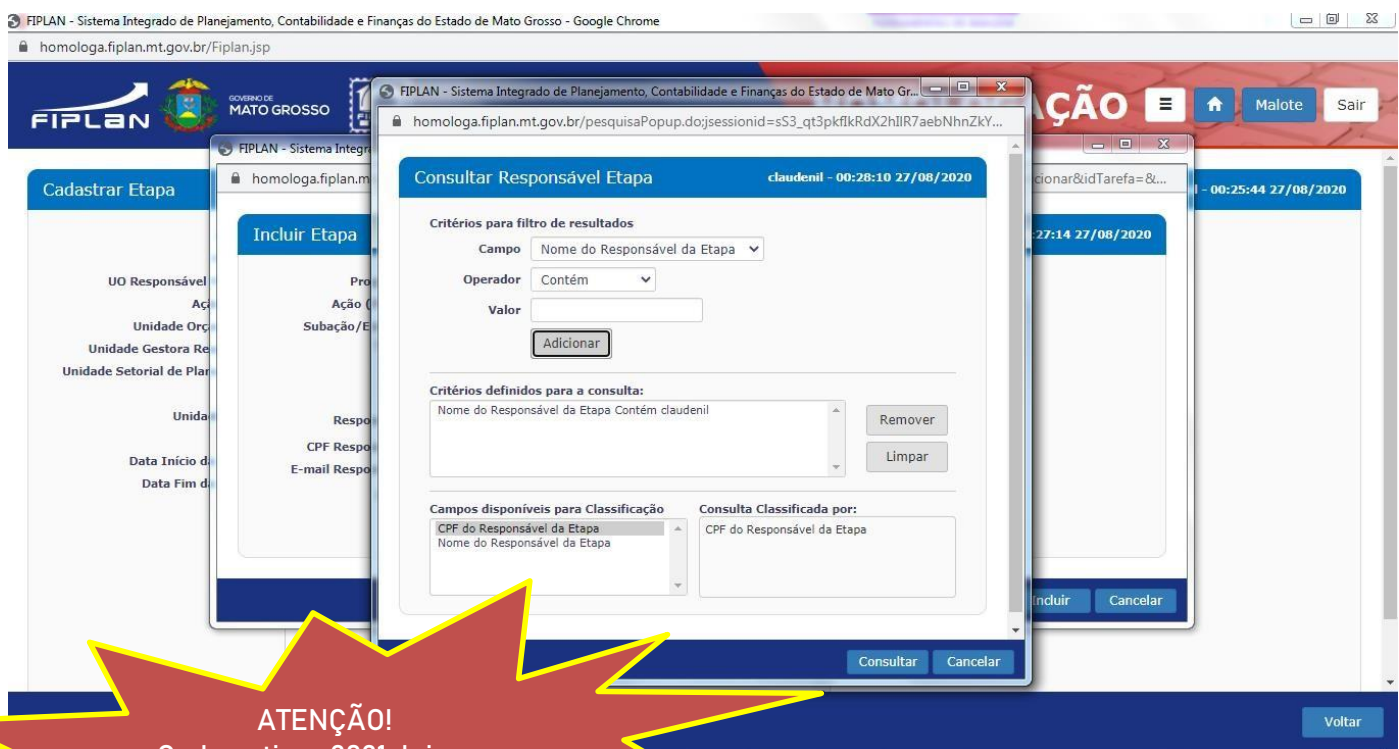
FIPLAN - Sistema Integrado de Planejamento, Contabilidade e Finanças do Estado de Mato Grosso - Google Chrome
homologa.fiplan.mt.gov.br/Fiplan.jsp

FIPLAN GOVERNO DE MATO GROSSO

ÇÃO Malote Sair

Cadastrar Etapa
l - 00:25:44 27/08/2020

UO Responsável
Aç
Unidade Orç
Unidade Gestora Re
Unidade Setorial de Plar
Unida
Data Início d
Data Fim d

Voltar

FIPLAN - Sistema Integr
homologa.fiplan.m
cionar&idTarefa=&...

Incluir Etapa
27:14 27/08/2020

Pro
Ação (
Subação/E
Respo
CPF Respo
E-mail Respo

Incluir Cancelar

FIPLAN - Sistema Integrado de Planejamento, Contabilidade e Finanças do Estado de Mato Gr...
homologa.fiplan.mt.gov.br/pesquisaPopup.do;jsessionid=sS3_qt3pkfIkRdX2hIIR7aebNhnZkY...

Consultar Responsável Etapa
claudenil - 00:28:10 27/08/2020

Critérios para filtro de resultados
Campo Nome do Responsável da Etapa
Operador Contém
Valor
Adicionar

Critérios definidos para a consulta:
Nome do Responsável da Etapa Contém claudenil
Remover
Limpar

Campos disponíveis para Classificação
CPF do Responsável da Etapa
Nome do Responsável da Etapa

Consulta Classificada por:
CPF do Responsável da Etapa

Consultar Cancelar

ATENÇÃO!
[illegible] 2021 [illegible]